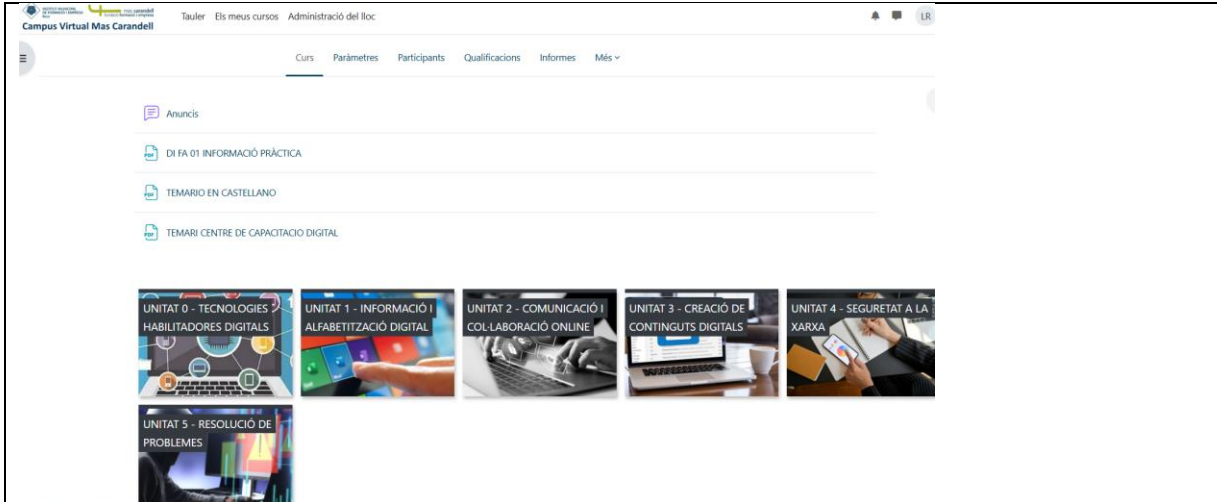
Campus Virtual Mas Carandell

Tauler Els meus cursos Administració del lloc

LR

Curs Paràmetres Participants Qualificacions Informes Més

Anuncis

DI FA 01 INFORMACIÓ PRÀCTICA

TEMARIO EN CASTELLANO

TEMARI CENTRE DE CAPACITACIO DIGITAL

UNITAT 0 - TECNOLOGIES HABILITADORES DIGITALS

UNITAT 1 - INFORMACIÓ I ALFABETITZACIÓ DIGITAL

UNITAT 2 - COMUNICACIÓ I COL·LABORACIÓ ONLINE

UNITAT 3 - CREACIÓ DE CONTINGUTS DIGITALS

UNITAT 4 - SEGURETAT A LA XARXA

UNITAT 5 - RESOLUCIÓ DE PROBLEMES